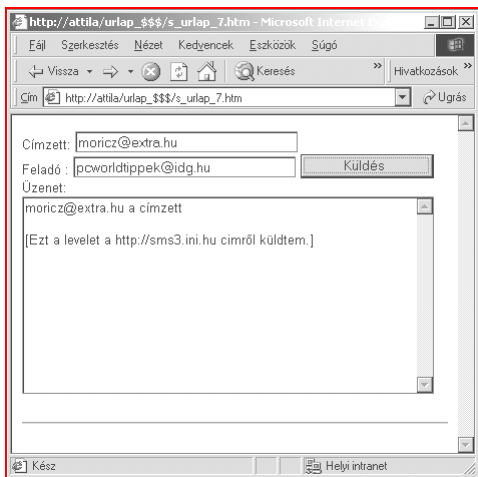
http://attila/urlap_$$$/s_urlap_7.htm - Microsoft Internet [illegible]

Fájl Szerkesztés Nézet Kedvencek Eszközök Súgó

Vissza Keresés » Hivatkozások »

Cím http://attila/urlap_$$$/s_urlap_7.htm Ugrás

Címzett: moricz@extra.hu

Feladó : pcworldtippek@idg.hu Küldés

Üzenet:

moricz@extra.hu a címzett

[Ezt a levelet a http://sms3.ini.hu cimről küldtem.]

Kész Helyi intranet